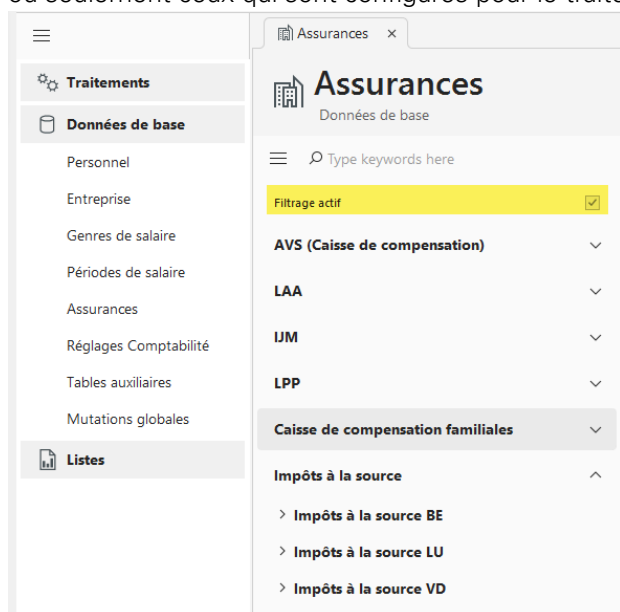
ou seulement ceux qui sont configurés pour le traite

Traitements
Données de base
Personnel
Entreprise
Genres de salaire
Périodes de salaire
Assurances
Réglages Comptabilité
Tables auxiliaires
Mutations globales
Listes

Assurances ×

Assurances
Données de base

Type keywords here

Filtrage actif

AVS (Caisse de compensation)
LAA
IJM
LPP
Caisse de compensation familiales
Impôts à la source
Impôts à la source BE
Impôts à la source LU
Impôts à la source VD